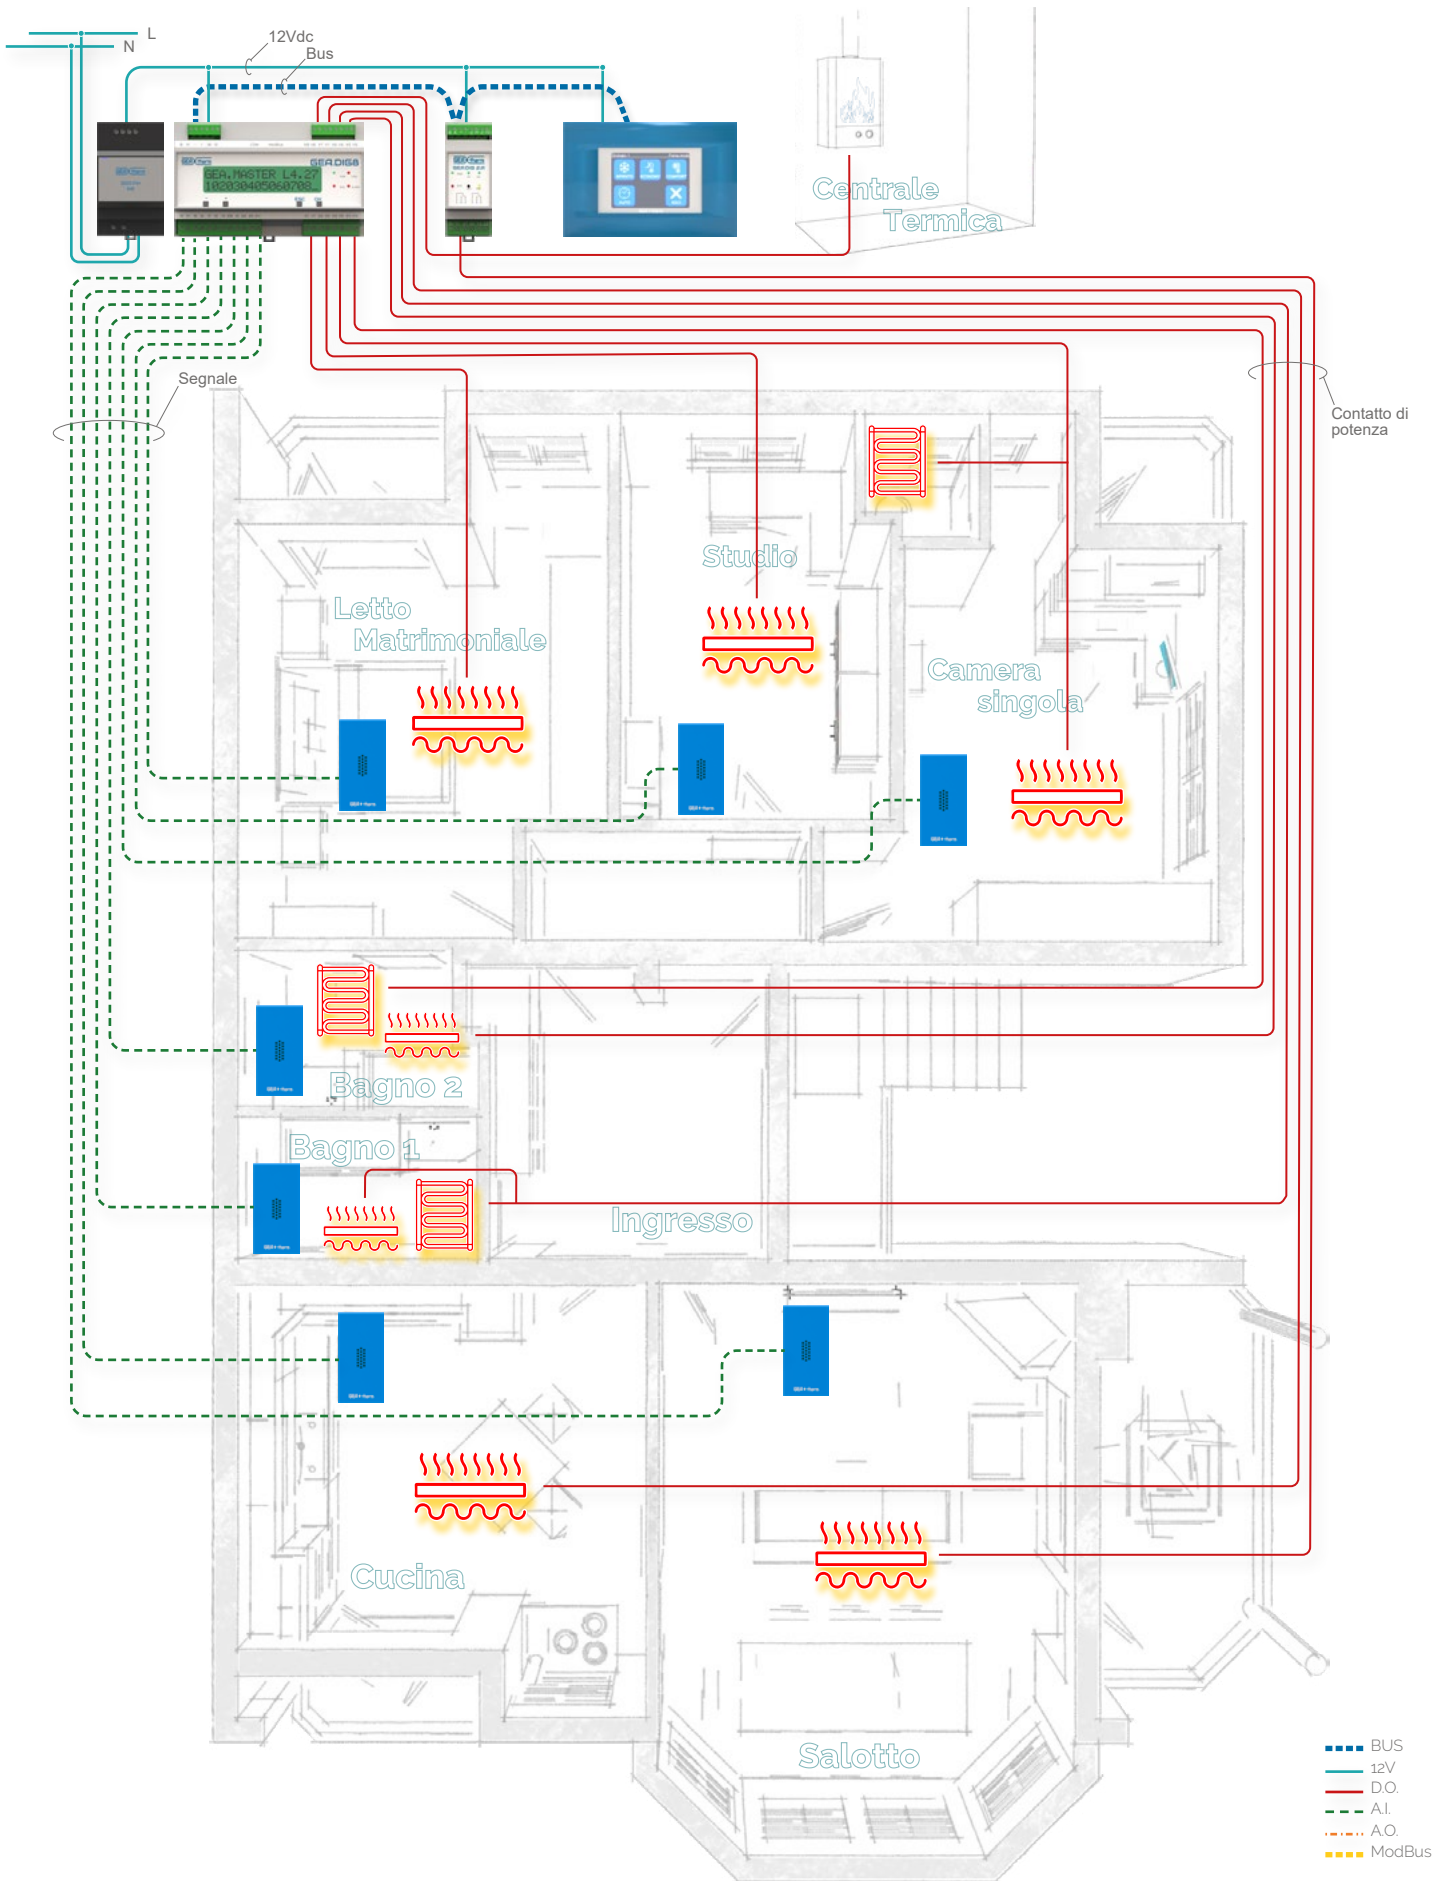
L
N
12Vdc
Bus
GEA.MASTER L4.27
102030405060708
GEA DIGI8
Centrale
Termica
Segnale
Contatto di potenza
Studio
Letto
Matrimoniale
Camera
singola
Bagno 2
Bagno 1
Ingresso
Cucina
Salotto
BUS
12V
D.O.
A.I.
A.O.
ModBus